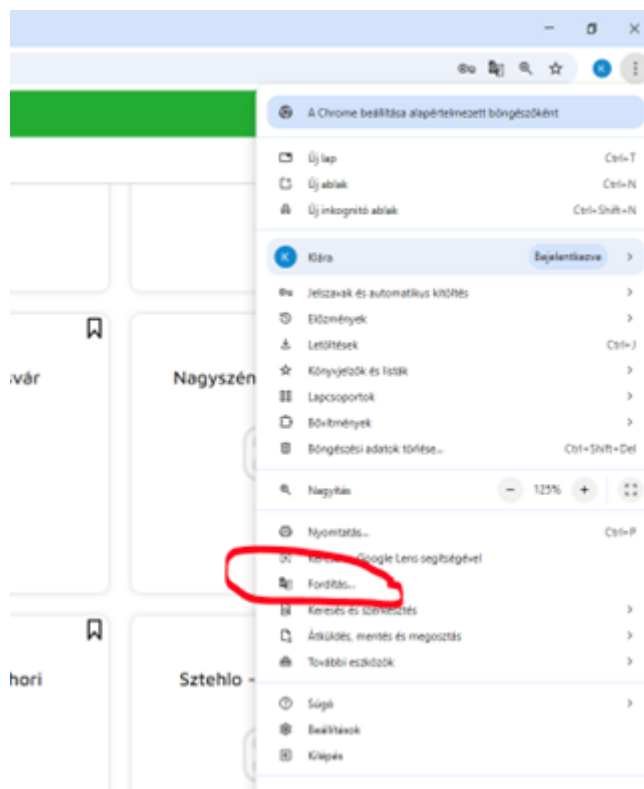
A Chrome beállítása alapértelmezett böngészőként

Új lap Ctrl+T
Új ablak Ctrl+N
Új inkognitó ablak Ctrl+Shift+N

K Klára Bejelentkezve

Jelszavak és automatikus kitöltés
Előzmények
Letöltések Ctrl+J
Könyvjelzők és listák
Lapcsoportok
Bővítmények
Böngészési adatok törlése... Ctrl+Shift+Del

Nagyítás − 125% +

Nyomtatás... Ctrl+P
Keresés a Google Lens segítségével
Fordítás...
Keresés és szerkesztés
Átküldés, mentés és megosztás
További eszközök

Súgó
Beállítások
Kilépés

vár
Nagyszén
hori
Sztehlo -
K